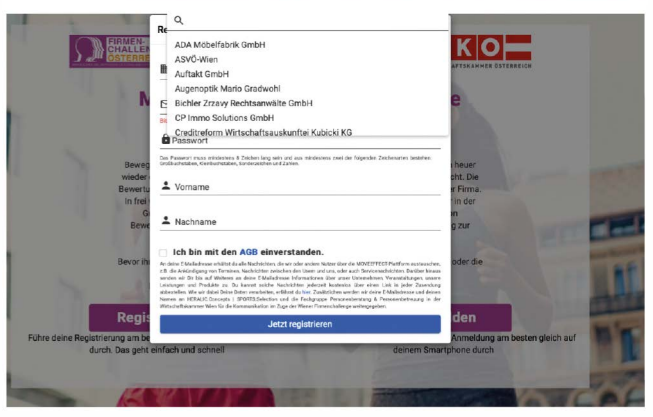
Re

ADA Möbelfabrik GmbH
ASVÖ-Wien
Auftakt GmbH
Augenoptik Mario Gradwohl
Bichler Zrzavy Rechtsanwälte GmbH
CP Immo Solutions GmbH
Creditreform Wirtschaftsauskunftei Kubicki KG

FIRMEN-CHALLENGE ÖSTERREICH

KO
WIRTSCHAFTSKAMMER ÖSTERREICH

Passwort

Das Passwort muss mindestens 8 Zeichen lang sein und aus mindestens zwei der folgenden Zeichenarten bestehen: Großbuchstaben, Kleinbuchstaben, Sonderzeichen und Zahlen.

Vorname

Nachname

Ich bin mit den AGB einverstanden.

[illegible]

Jetzt registrieren

Bewege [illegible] heuer wieder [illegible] t. Die Bewertu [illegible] er Firma. In frei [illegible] in der G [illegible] Bewe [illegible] ng zur

Bevor ihr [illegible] oder die

Regis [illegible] nden

Führe deine Registrierung am be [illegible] Anmeldung am besten gleich auf durch. Das geht einfach und schnell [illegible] deinem Smartphone durch